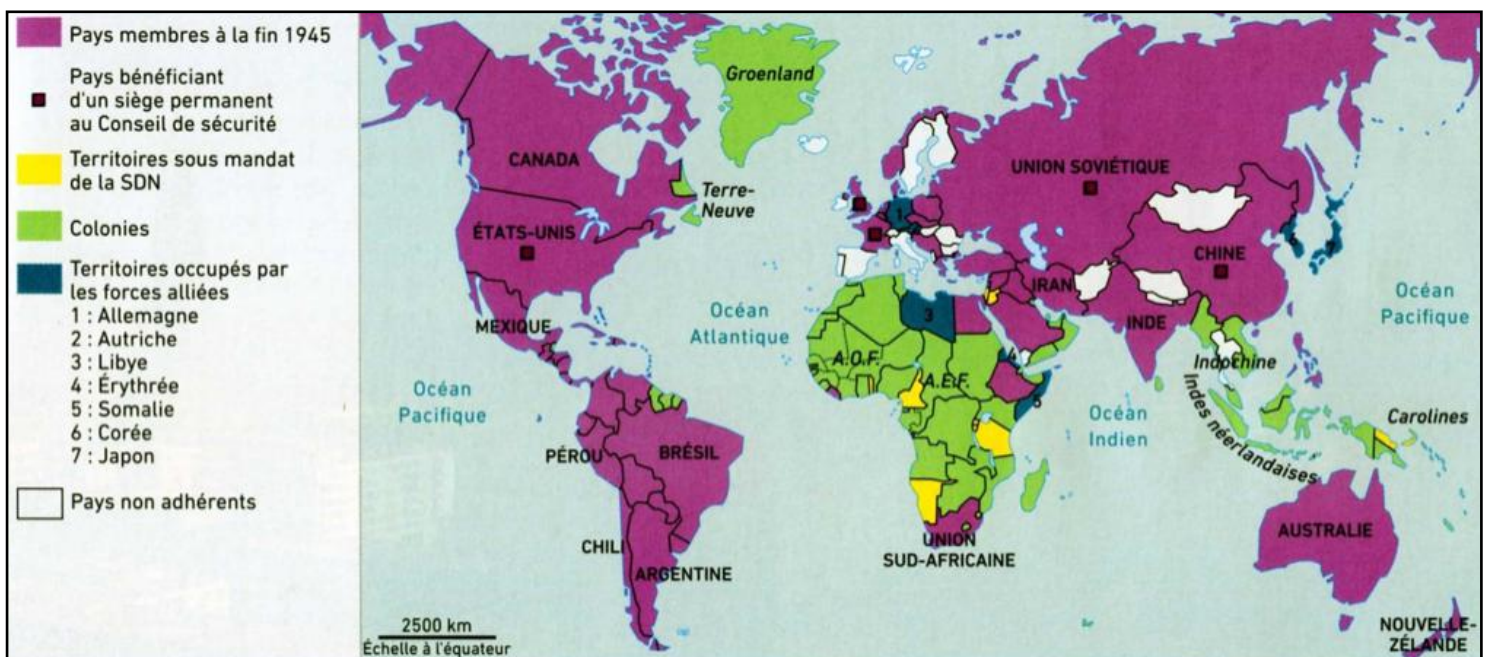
Pays membres à la fin 1945

Pays bénéficiant d'un siège permanent au Conseil de sécurité

Territoires sous mandat de la SDN

Colonies

Territoires occupés par les forces alliées
1 : Allemagne
2 : Autriche
3 : Libye
4 : Érythrée
5 : Somalie
6 : Corée
7 : Japon

Pays non adhérents

Groenland
CANADA
Terre-Neuve
ÉTATS-UNIS
MEXIQUE
Océan Pacifique
Océan Atlantique
PÉROU
BRÉSIL
CHILI
ARGENTINE
UNION SOVIÉTIQUE
CHINE
IRAN
INDE
A.O.F.
A.E.F.
Océan Indien
Indochine
Indes néerlandaises
Carolines
Océan Pacifique
UNION SUD-AFRICAINE
AUSTRALIE
NOUVELLE-ZÉLANDE
1
3
4
5
2500 km
Échelle à l'équateur